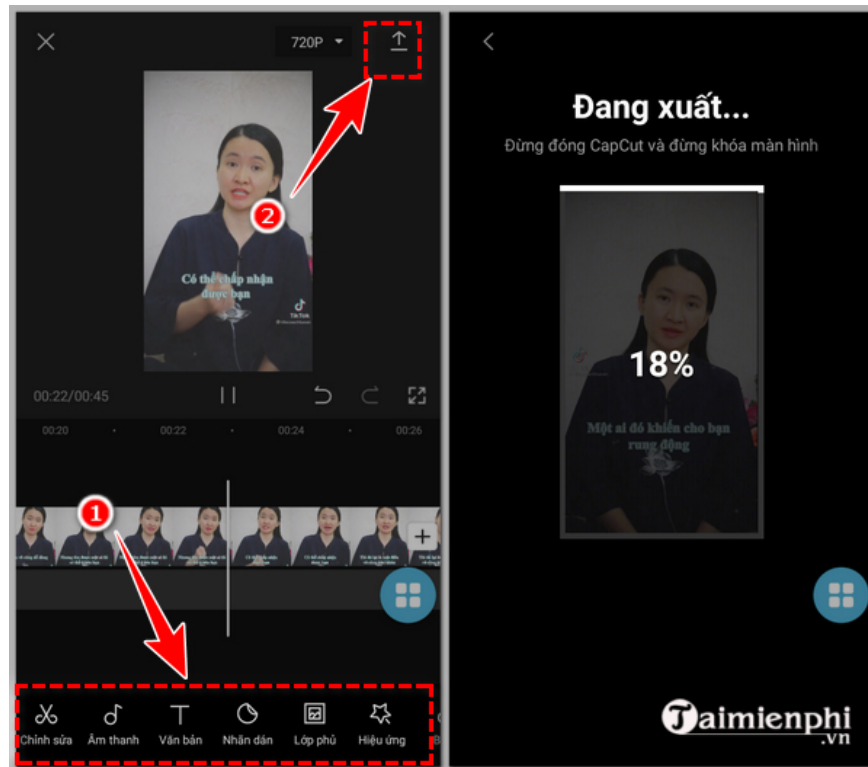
720P

2

Có thể chấp nhận được bạn

TikTok

00:22/00:45

00:20
00:22
00:24
00:26

1

Chỉnh sửa
Âm thanh
Văn bản
Nhãn dán
Lớp phủ
Hiệu ứng

Đang xuất...

Đừng đóng CapCut và đừng khóa màn hình

18%

Một ai đó khiến cho bạn rung động

Taimienphi
.vn